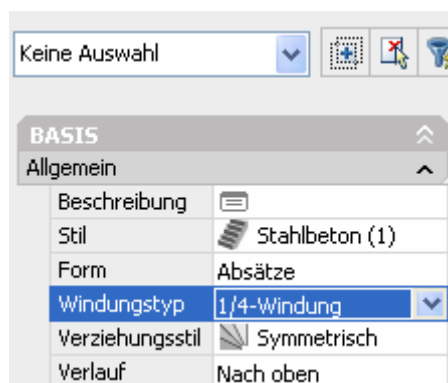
Keine Auswahl

BASIS

Allgemein

| | |
|---|---|
| Beschreibung | |
| Stil | Stahlbeton (1) |
| Form | Absätze |
| Windungstyp | 1/4-Windung |
| Verziehungsstil | Symmetrisch |
| Verlauf | Nach oben |